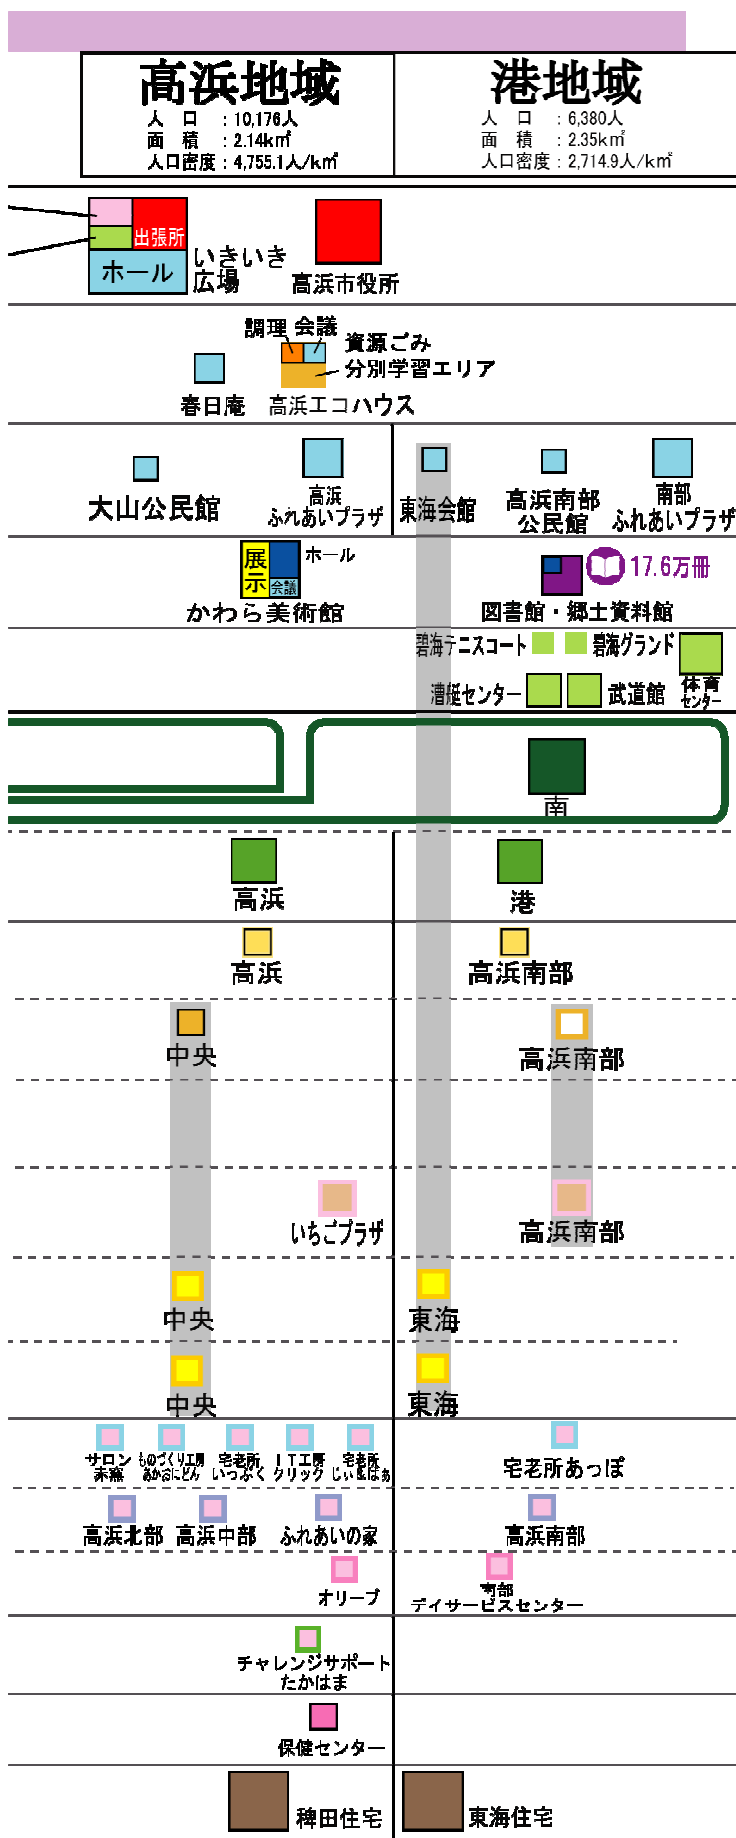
| 高浜地域 | 港地域 |
|---|---|
| 人　口　：10,176人 面　積　：2.14㎢ 人口密度：4,755.1人/㎢ | 人　口　：6,380人 面　積　：2.35㎢ 人口密度：2,714.9人/㎢ |

出張所
ホール
いきいき広場
高浜市役所

調理 会議
資源ごみ分別学習エリア
春日庵
高浜エコハウス

大山公民館
高浜ふれあいプラザ
東海会館
高浜南部公民館
南部ふれあいプラザ

展示
ホール
会議
かわら美術館
17.6万冊
図書館・郷土資料館

碧海テニスコート
碧海グランド
漕艇センター
武道館
体育センター

南

高浜
港

高浜
高浜南部

中央
高浜南部

いちごプラザ
高浜南部

中央
東海

中央
東海

サロン赤窯
ものづくり工房あかるにどん
宅老所いっぷく
ＩＴ工房クリック
宅老所じぃ＆ばぁ
宅老所あっぽ

高浜北部
高浜中部
ふれあいの家
高浜南部

オリーブ
南部デイサービスセンター

チャレンジサポートたかはま

保健センター

稗田住宅
東海住宅